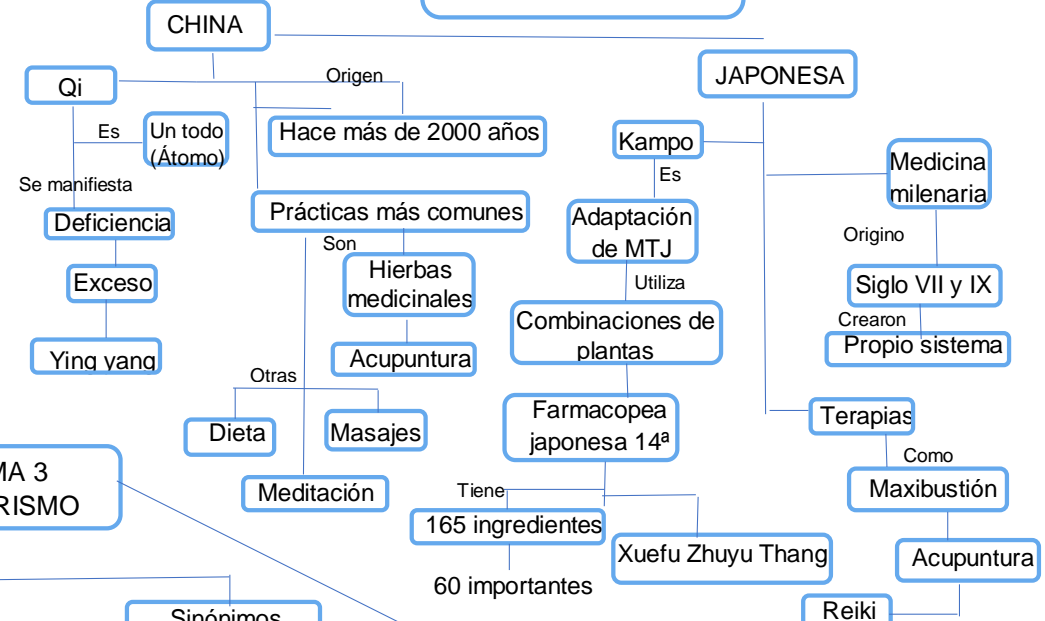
CHINA

Qi

Origen

Hace más de 2000 años

Es

Un todo (Átomo)

Se manifiesta

Deficiencia

Exceso

Ying yang

Prácticas más comunes

Son

Hierbas medicinales

Acupuntura

Otras

Dieta

Masajes

Meditación

JAPONESA

Kampo

Es

Adaptación de MTJ

Utiliza

Combinaciones de plantas

Farmacopea japonesa 14ª

Tiene

165 ingredientes

60 importantes

Xuefu Zhuyu Thang

Medicina milenaria

Origino

Siglo VII y IX

Crearon

Propio sistema

Terapias

Como

Maxibustión

Acupuntura

Reiki

MA 3
RISMO

Sinónimos